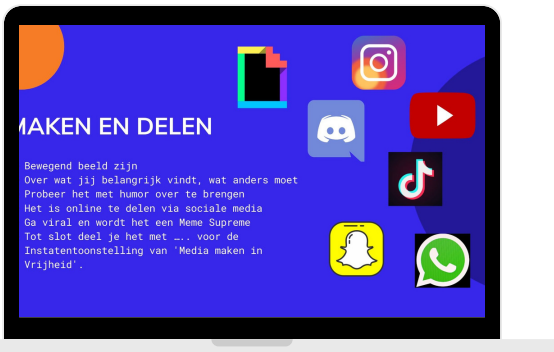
MAKEN EN DELEN

Bewegend beeld zijn
Over wat jij belangrijk vindt, wat anders moet
Probeer het met humor over te brengen
Het is online te delen via sociale media
Ga viral en wordt het een Meme Supreme
Tot slot deel je het met ….. voor de Instatentoonstelling van 'Media maken in Vrijheid'.